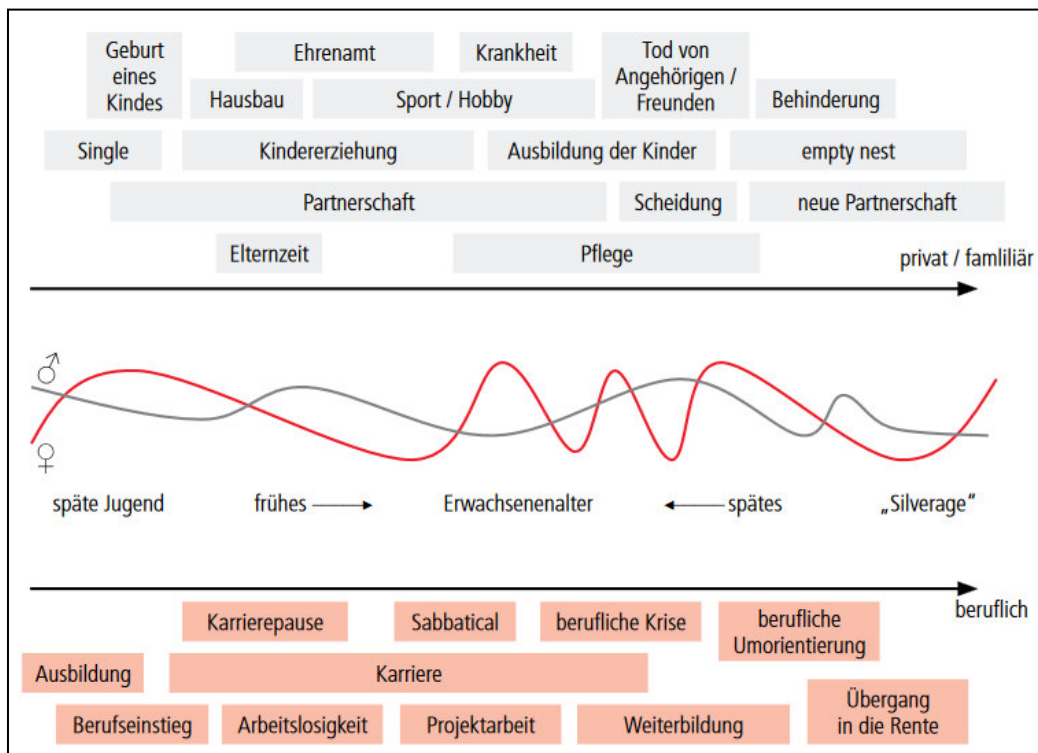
Geburt eines Kindes

Ehrenamt

Krankheit

Tod von Angehörigen / Freunden

Hausbau

Sport / Hobby

Behinderung

Single

Kindererziehung

Ausbildung der Kinder

empty nest

Partnerschaft

Scheidung

neue Partnerschaft

Elternzeit

Pflege

privat / famliliär

♂

♀

späte Jugend

frühes

Erwachsenenalter

spätes

„Silverage"

beruflich

Karrierepause

Sabbatical

berufliche Krise

berufliche Umorientierung

Ausbildung

Karriere

Übergang in die Rente

Berufseinstieg

Arbeitslosigkeit

Projektarbeit

Weiterbildung